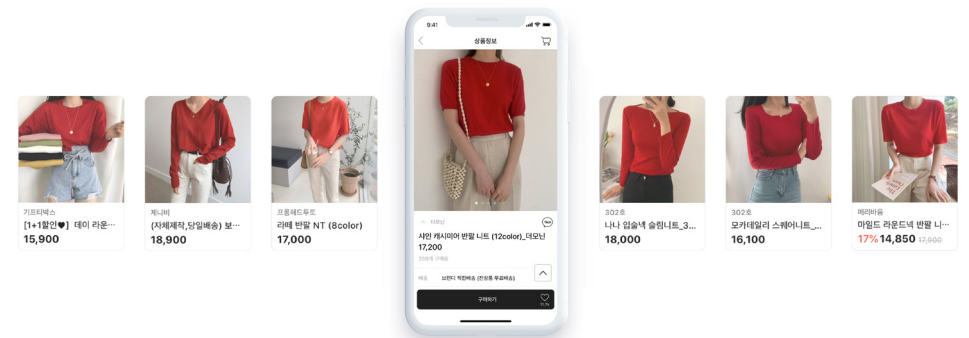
기프티박스
[1+1할인♥] 데이 라운...
15,900

제니비
(자체제작,당일배송) 보...
18,900

프롬헤드투토
라떼 반팔 NT (8color)
17,000

9:41
상품정보
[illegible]
샤인 캐시미어 반팔 니트 (12color)_더모닝
17,200
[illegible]
배송 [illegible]
구매하기

302호
나나 입술넥 슬림니트_3...
18,000

302호
모카데일리 스퀘어니트_...
16,100

메리바움
마일드 라운드넥 반팔 니...
17% 14,850 17,900